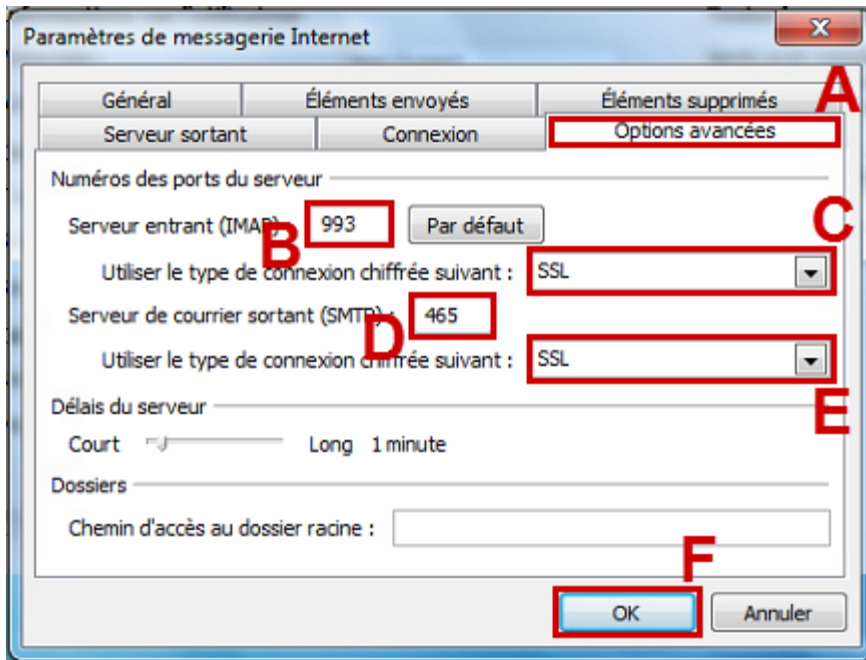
Paramètres de messagerie Internet

Général | Éléments envoyés | Éléments supprimés
Serveur sortant | Connexion | Options avancées

A

Numéros des ports du serveur

Serveur entrant (IMAP) : 993 Par défaut

B

C

Utiliser le type de connexion chiffrée suivant : SSL

Serveur de courrier sortant (SMTP) : 465

D

Utiliser le type de connexion chiffrée suivant : SSL

E

Délais du serveur

Court Long 1 minute

Dossiers

Chemin d'accès au dossier racine :

F

OK Annuler